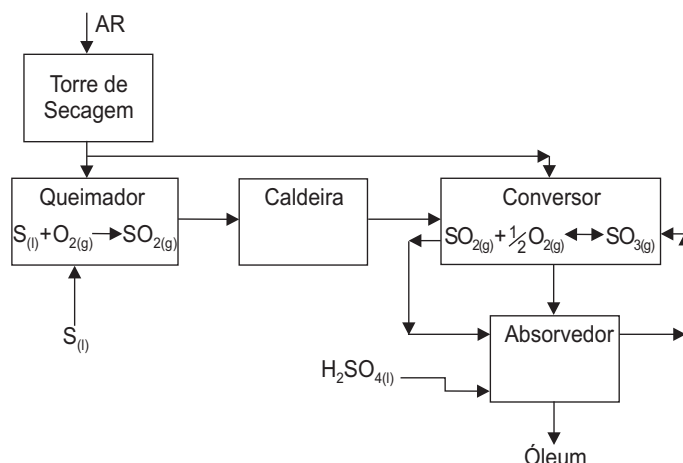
AR

Torre de Secagem

Queimador

$S_{(l)} + O_{2(g)} \rightarrow SO_{2(g)}$

$S_{(l)}$

Caldeira

Conversor

$SO_{2(g)} + \frac{1}{2}O_{2(g)} \leftrightarrow SO_{3(g)}$

Absorvedor

$H_2SO_{4(l)}$

Óleum